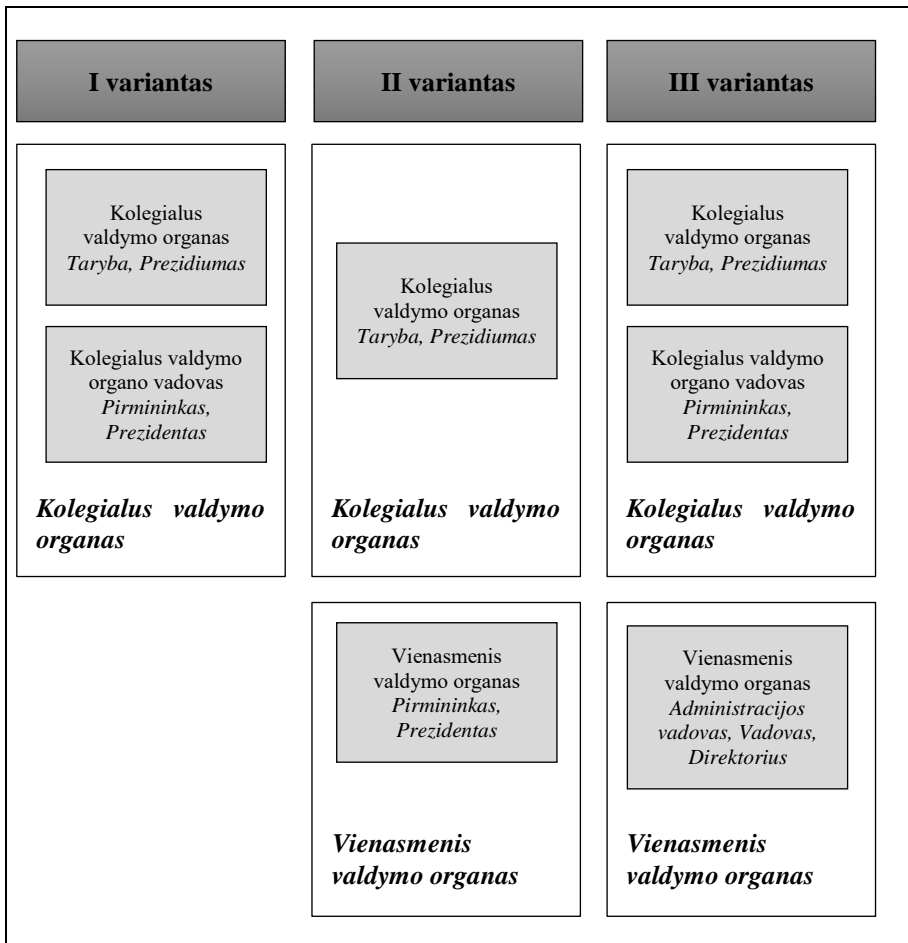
I variantas

Kolegialus valdymo organas
*Taryba, Prezidiumas*

Kolegialus valdymo organo vadovas
*Pirmininkas, Prezidentas*

***Kolegialus valdymo organas***

II variantas

Kolegialus valdymo organas
*Taryba, Prezidiumas*

***Kolegialus valdymo organas***

Vienasmenis valdymo organas
*Pirmininkas, Prezidentas*

***Vienasmenis valdymo organas***

III variantas

Kolegialus valdymo organas
*Taryba, Prezidiumas*

Kolegialus valdymo organo vadovas
*Pirmininkas, Prezidentas*

***Kolegialus valdymo organas***

Vienasmenis valdymo organas
*Administracijos vadovas, Vadovas, Direktorius*

***Vienasmenis valdymo organas***